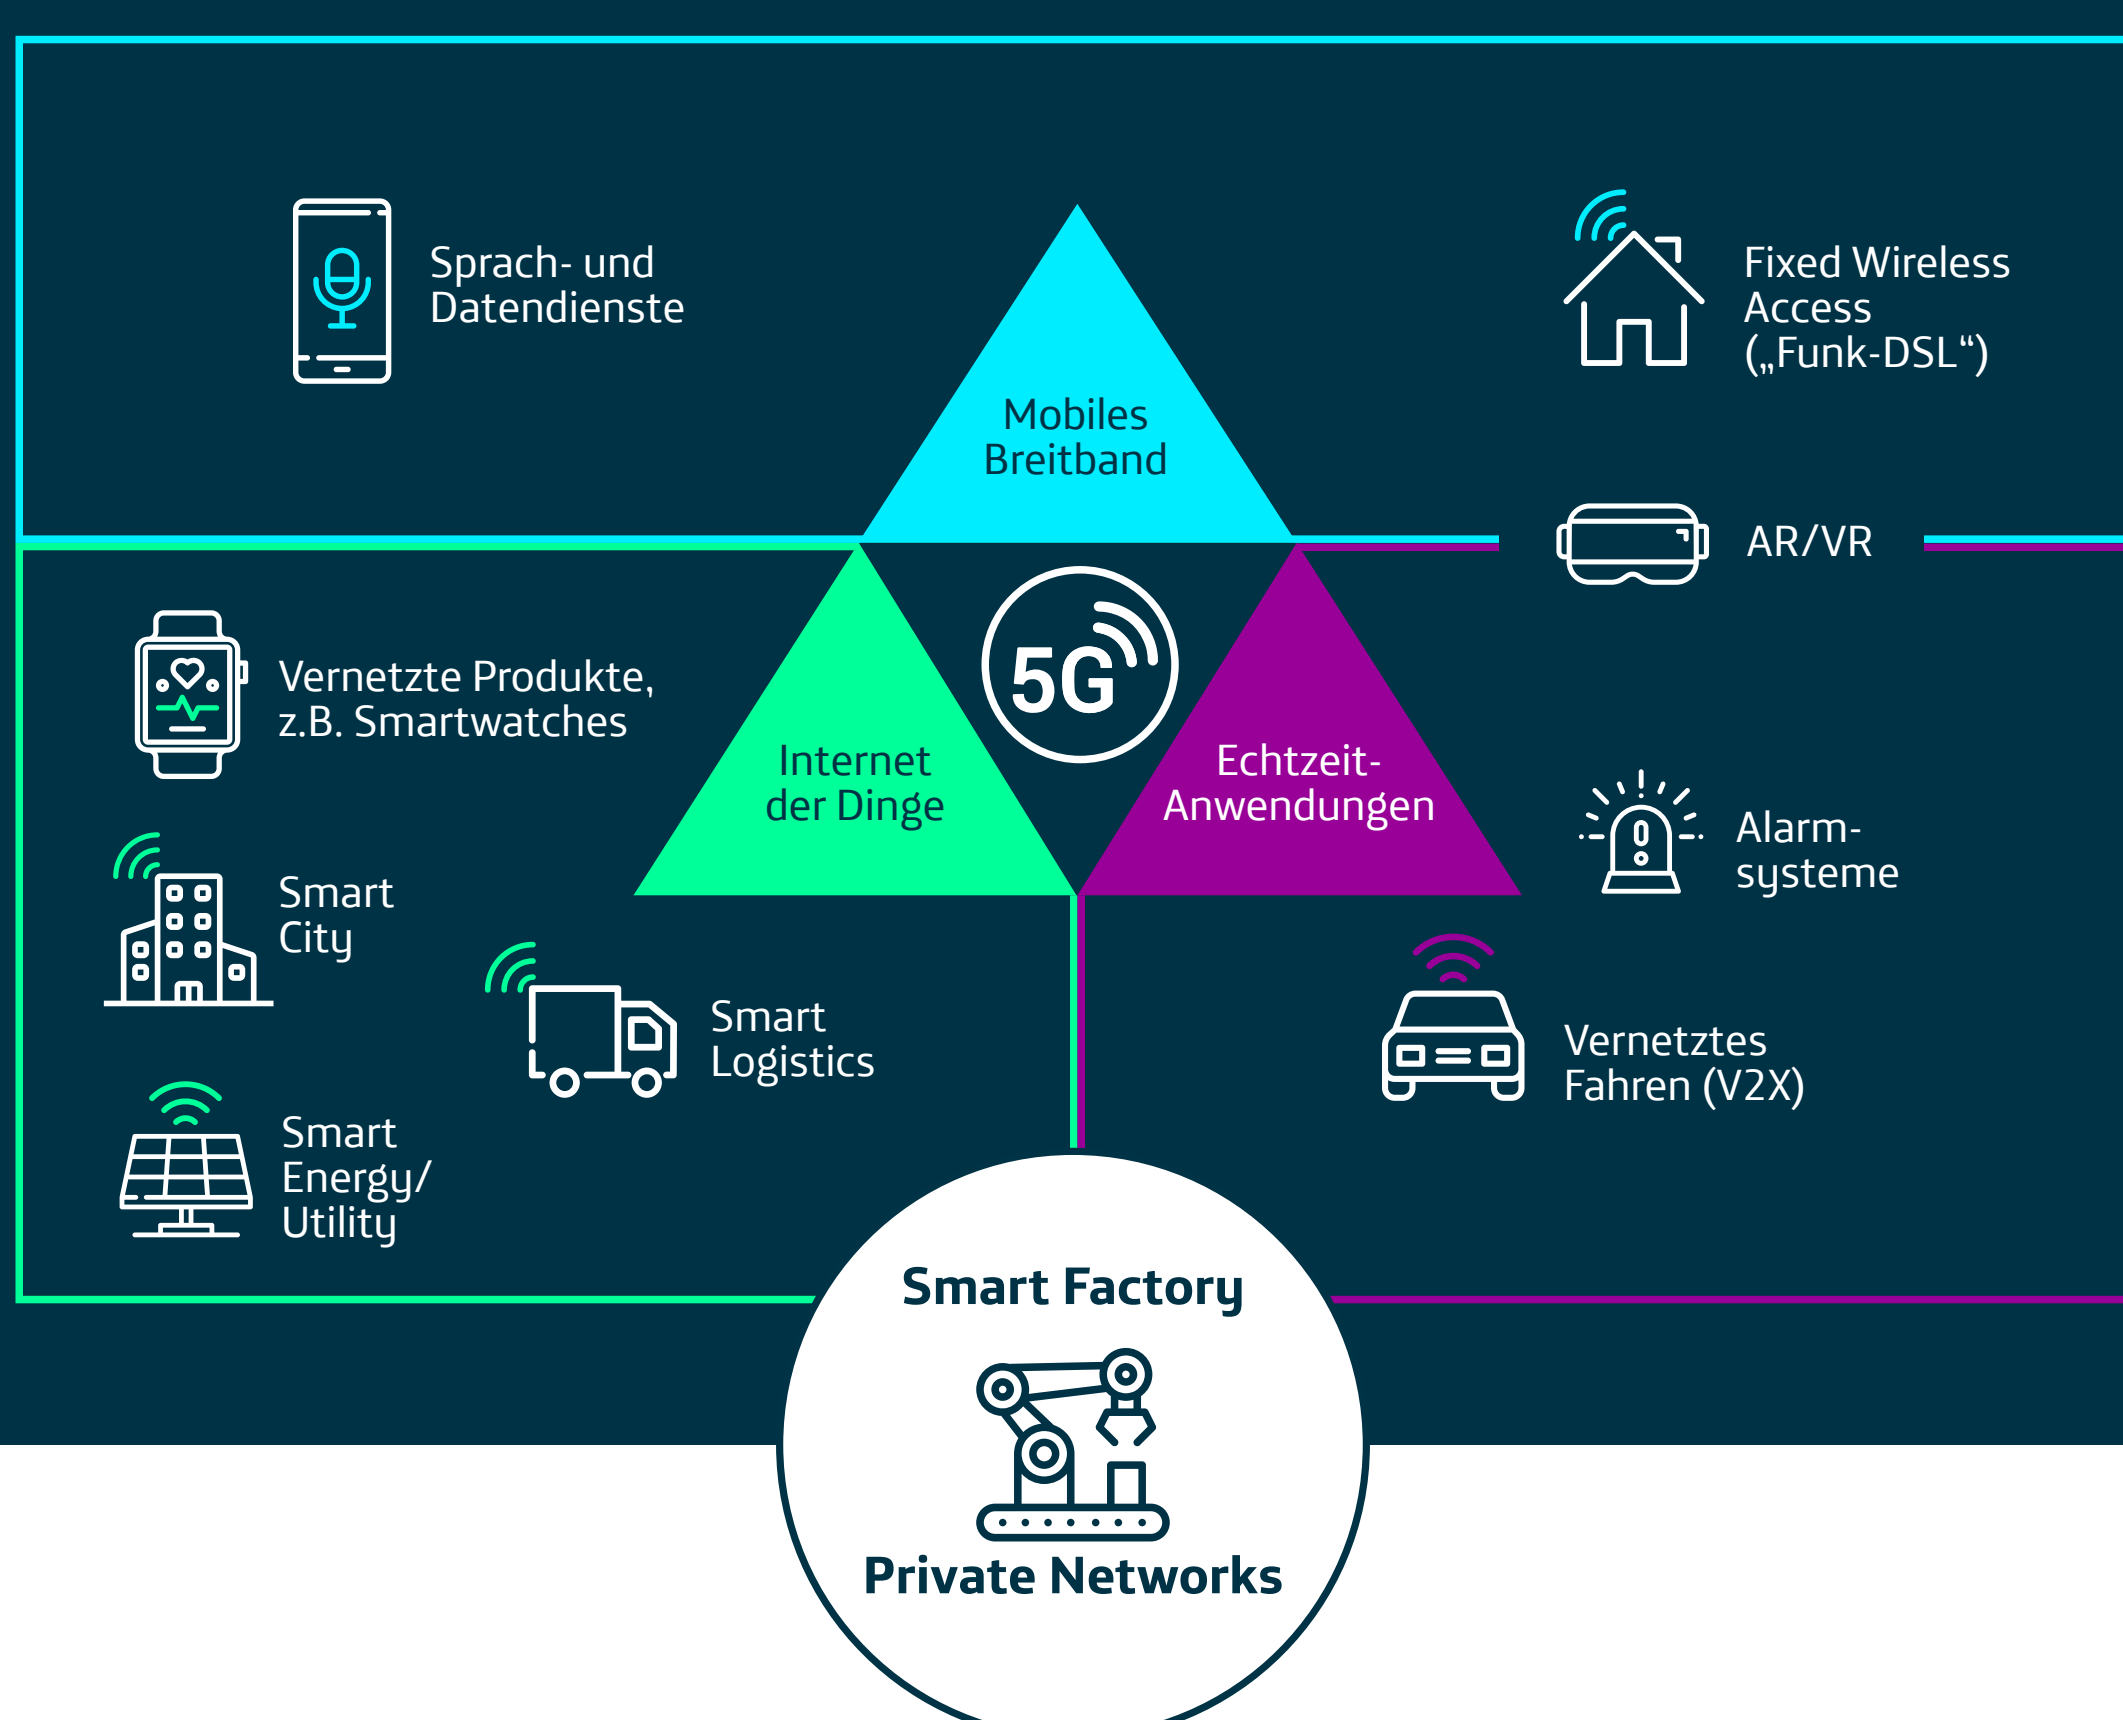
Sprach- und Datendienste

Mobiles Breitband

Fixed Wireless Access („Funk-DSL“)

AR/VR

Vernetzte Produkte, z.B. Smartwatches

5G

Internet der Dinge

Echtzeit-Anwendungen

Alarm-systeme

Smart City

Smart Logistics

Vernetztes Fahren (V2X)

Smart Energy/ Utility

Smart Factory

Private Networks